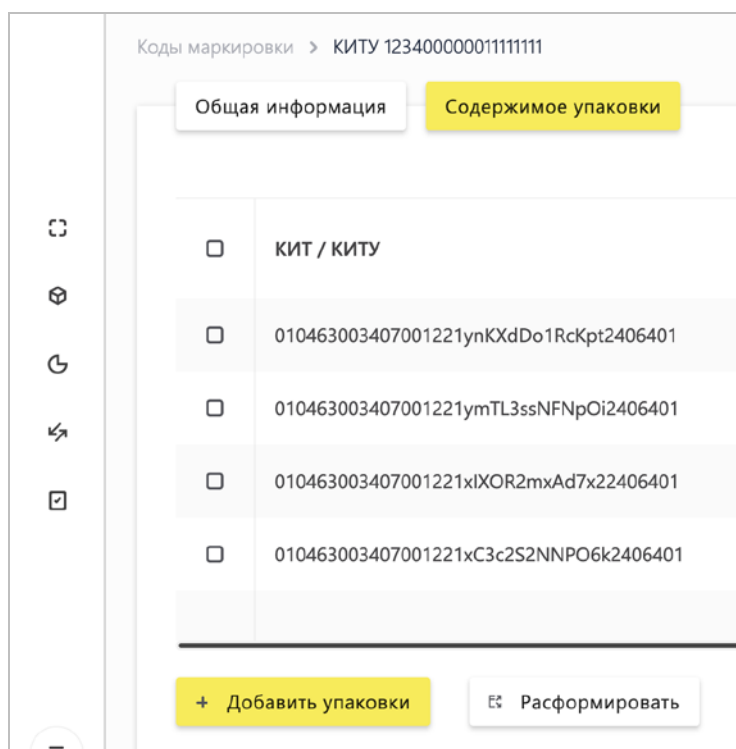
Коды маркировки > КИТУ 123400000011111111

Общая информация

Содержимое упаковки

| | КИТ / КИТУ |
|---|---|
| | 010463003407001221ynKXdDo1RcKpt2406401 |
| | 010463003407001221ymTL3ssNFNpOi2406401 |
| | 010463003407001221xIXOR2mxAd7x22406401 |
| | 010463003407001221xC3c2S2NNPO6k2406401 |

+ Добавить упаковки

Расформировать